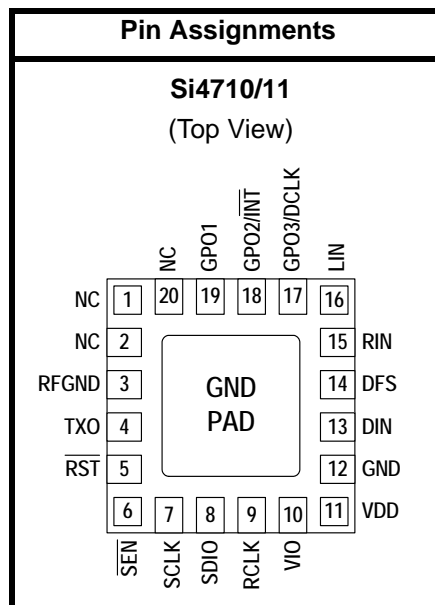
Pin Assignments

Si4710/11

(Top View)

NC
GPO1
GPO2/$\overline{INT}$
GPO3/DCLK
LIN

20
19
18
17
16

NC 1
NC 2
RFGND 3
TXO 4
$\overline{RST}$ 5
6

15 RIN
14 DFS
13 DIN
12 GND
11 VDD

GND
PAD

7
8
9
10

$\overline{SEN}$
SCLK
SDIO
RCLK
VIO